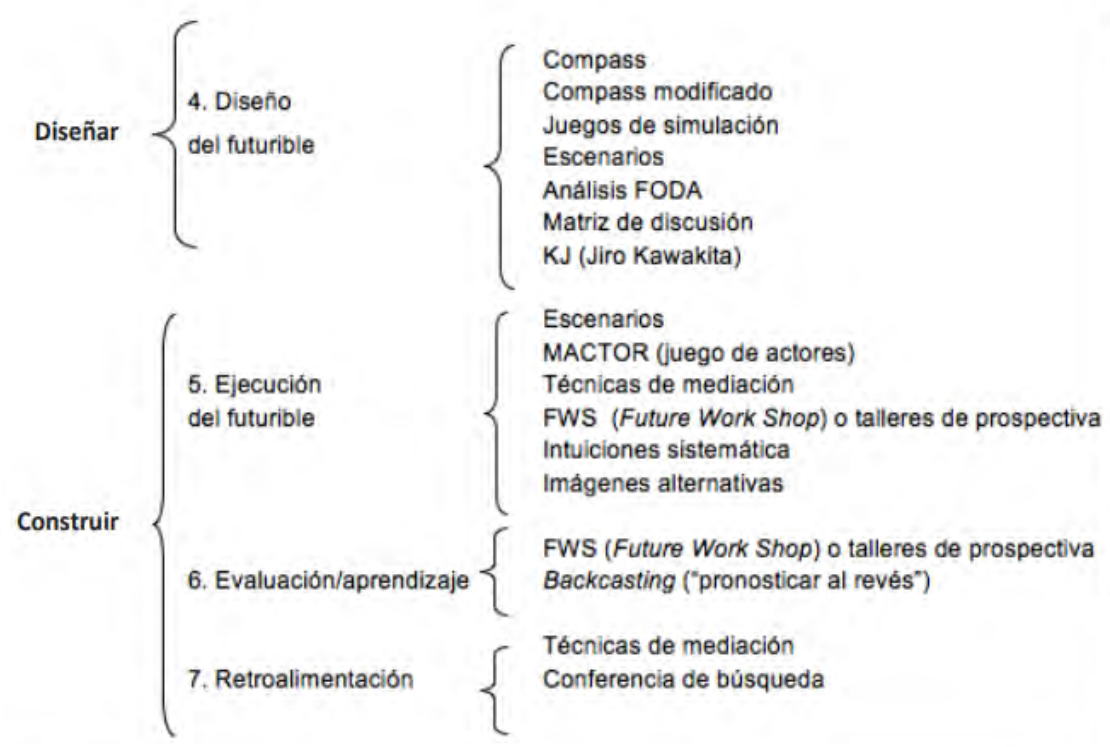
Diseñar

4. Diseño del futurible

Compass
Compass modificado
Juegos de simulación
Escenarios
Análisis FODA
Matriz de discusión
KJ (Jiro Kawakita)

Construir

5. Ejecución del futurible

Escenarios
MACTOR (juego de actores)
Técnicas de mediación
FWS (Future Work Shop) o talleres de prospectiva
Intuiciones sistemática
Imágenes alternativas

6. Evaluación/aprendizaje

FWS (Future Work Shop) o talleres de prospectiva
Backcasting ("pronosticar al revés")

7. Retroalimentación

Técnicas de mediación
Conferencia de búsqueda